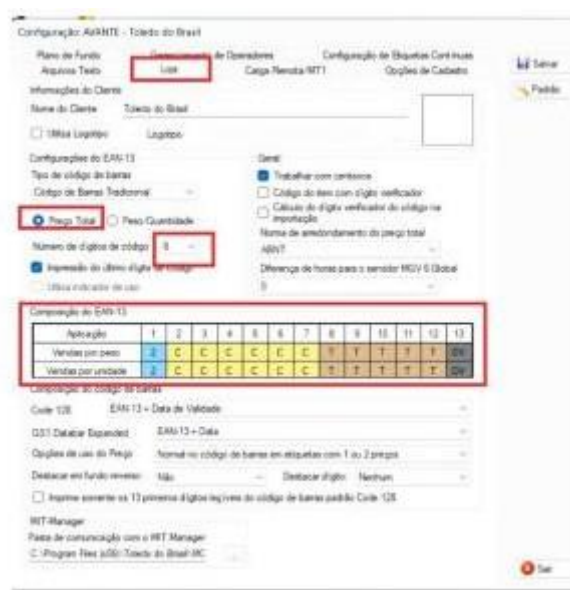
Configuração AVANTE - Toledo do Brasil

Plano de Fundo
Arquivos Texto
Cadastramento de Operadores
Loja
Configuração de Etiquetas Contínuas
Carga Remota MT1
Opções de Cadastro

Salvar
Padrão

Informações do Cliente
Nome do Cliente: Toledo do Brasil
Utiliza Logotipo: Logotipo

Configurações do EAN-13
Tipo de código de barras
Código de Barras Tradicional
Preço Total
Peso/Quantidade
Número de dígitos do código: 5
Impressão do último dígito do código
Utiliza indicador de uso

Geral
Trabalhar com centésimo
Código do item com dígito verificador
Cálculo do dígito verificador do código na importação
Norma de arredondamento do preço total
ABNT
Diferença de horas para o servidor MGV 6 Global
0

Composição do EAN-13

| Aplicação | 1 | 2 | 3 | 4 | 5 | 6 | 7 | 8 | 9 | 10 | 11 | 12 | 13 |
|---|---|---|---|---|---|---|---|---|---|---|---|---|---|
| Vendas por peso | 2 | C | C | C | C | C | C | T | T | T | T | T | DV |
| Vendas por unidade | 2 | C | C | C | C | C | C | T | T | T | T | T | DV |

Composição do código de barras
Code 128: EAN-13 + Data de Validade
GS1 Databar Expanded: EAN-13 + Data
Opções de uso do Preço: Normal no código de barras em etiquetas com 1 ou 2 preços
Destacar em fundo reverso: Não
Destacar dígito: Nenhum
Imprime somente os 13 primeiros dígitos legíveis do código de barras padrão Code 128

MT-Manager
Pasta de comunicação com o MT Manager
C:\Program Files (x86)\Toledo do Brasil\MC

Sair